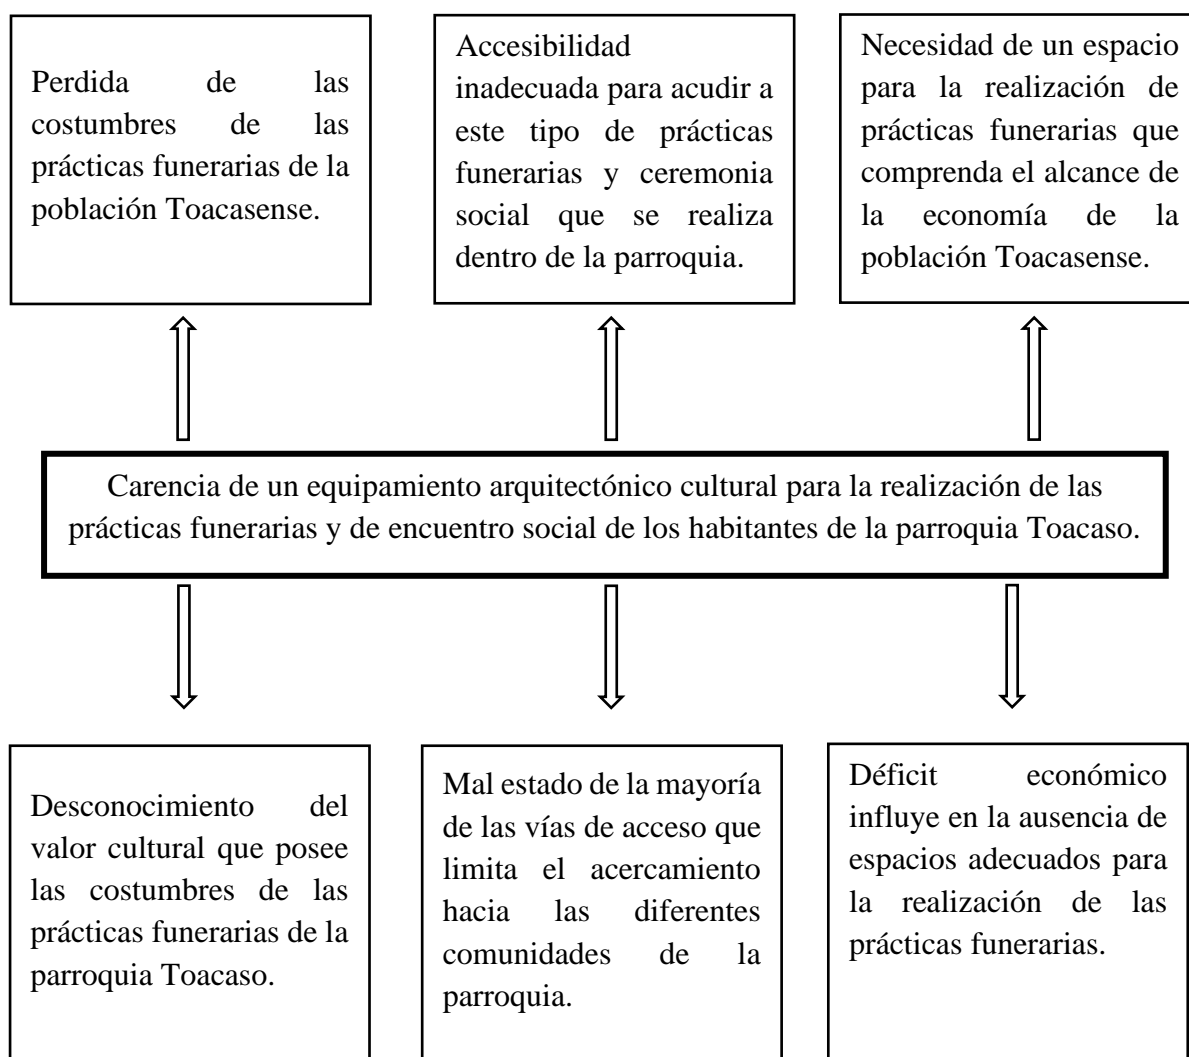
Perdida de las costumbres de las prácticas funerarias de la población Toacasense.

Accesibilidad inadecuada para acudir a este tipo de prácticas funerarias y ceremonia social que se realiza dentro de la parroquia.

Necesidad de un espacio para la realización de prácticas funerarias que comprenda el alcance de la economía de la población Toacasense.

Carencia de un equipamiento arquitectónico cultural para la realización de las prácticas funerarias y de encuentro social de los habitantes de la parroquia Toacaso.

Desconocimiento del valor cultural que posee las costumbres de las prácticas funerarias de la parroquia Toacaso.

Mal estado de la mayoría de las vías de acceso que limita el acercamiento hacia las diferentes comunidades de la parroquia.

Déficit económico influye en la ausencia de espacios adecuados para la realización de las prácticas funerarias.